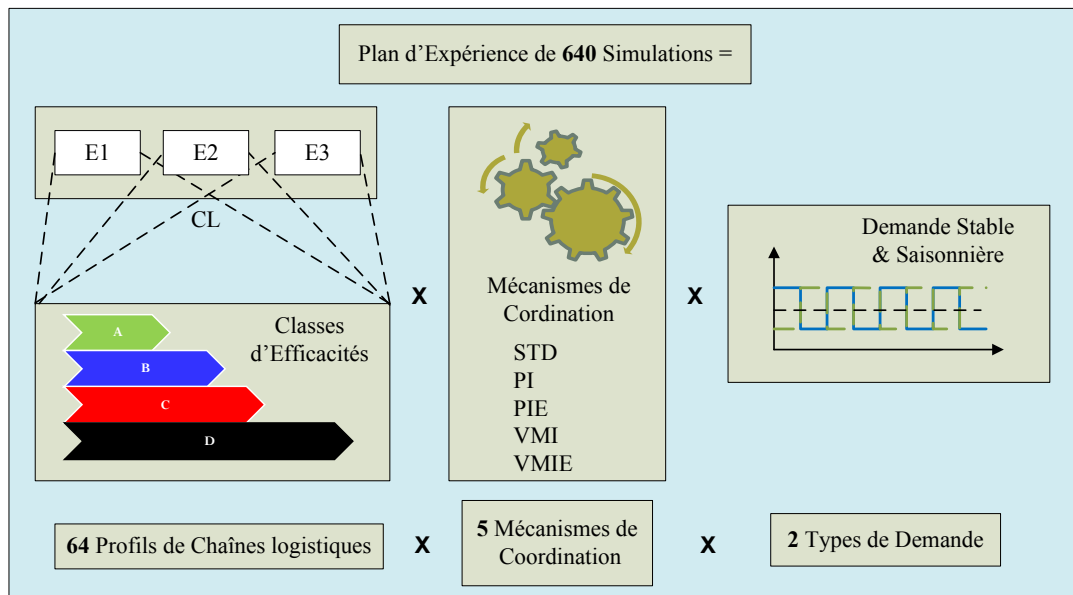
Plan d'Expérience de **640** Simulations =

E1
E2
E3
CL

A
B
C
D
Classes d'Efficacités

X

Mécanismes de Cordination
STD
PI
PIE
VMI
VMIE

X

Demande Stable & Saisonnière

**64** Profils de Chaînes logistiques

X

**5** Mécanismes de Coordination

X

**2** Types de Demande